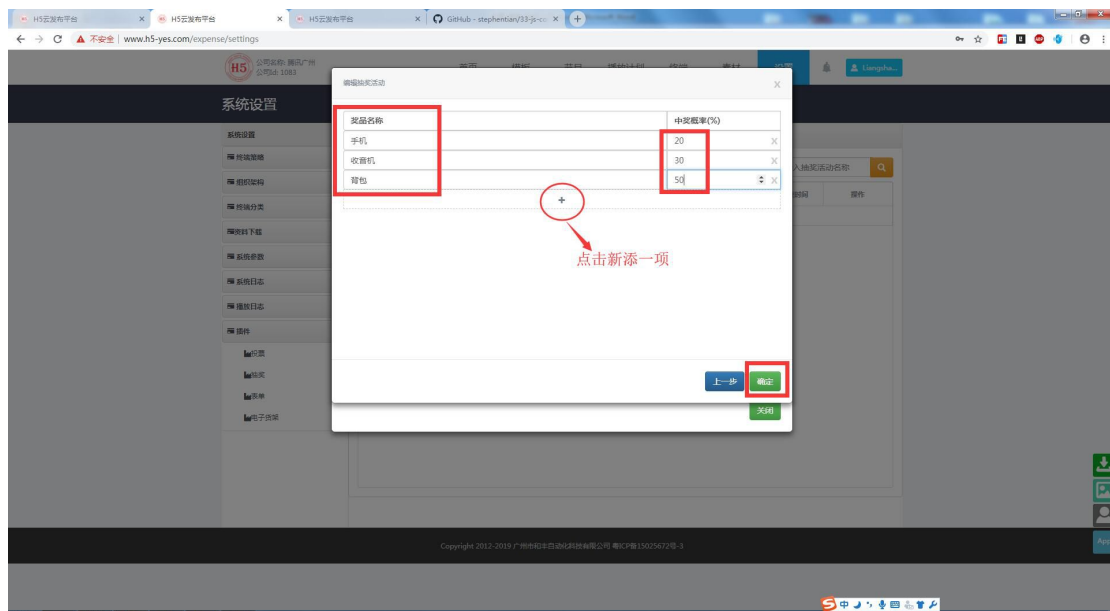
H5云发布平台 × H5云发布平台 × H5云发布平台 × GitHub - stephentian/33-js-co ×

← → C ▲ 不安全 | www.h5-yes.com/expense/settings

H5 公司名称: 腾讯广州 公司id: 1083

首页 模板 节目 播放计划 终端 素材 设置 Liangsha...

系统设置

系统设置
终端策略
组织架构
终端分类
资料下载
系统参数
系统日志
播放日志
插件
投票
抽奖
表单
电子货架

编辑抽奖活动 ×

| 奖品名称 | 中奖概率(%) |
|---|---|
| 手机 | 20 |
| 收音机 | 30 |
| 背包 | 50 |

+

点击新添一项

上一步 确定

关闭

入抽奖活动名称

时间 操作

Copyright 2012-2019 广州市和丰自动化科技有限公司 粤ICP备15025672号-3

中